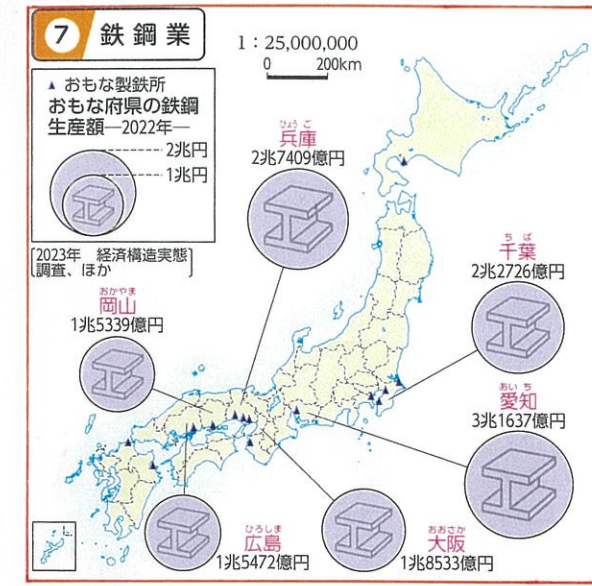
7 鉄鋼業

1：25,000,000
0 200km

▲ おもな製鉄所
おもな府県の鉄鋼生産額—2022年—
2兆円
1兆円

［2023年 経済構造実態調査、ほか］

ひょうご
兵庫
2兆7409億円

ちば
千葉
2兆2726億円

おかやま
岡山
1兆5339億円

あいち
愛知
3兆1637億円

ひろしま
広島
1兆5472億円

おおさか
大阪
1兆8533億円